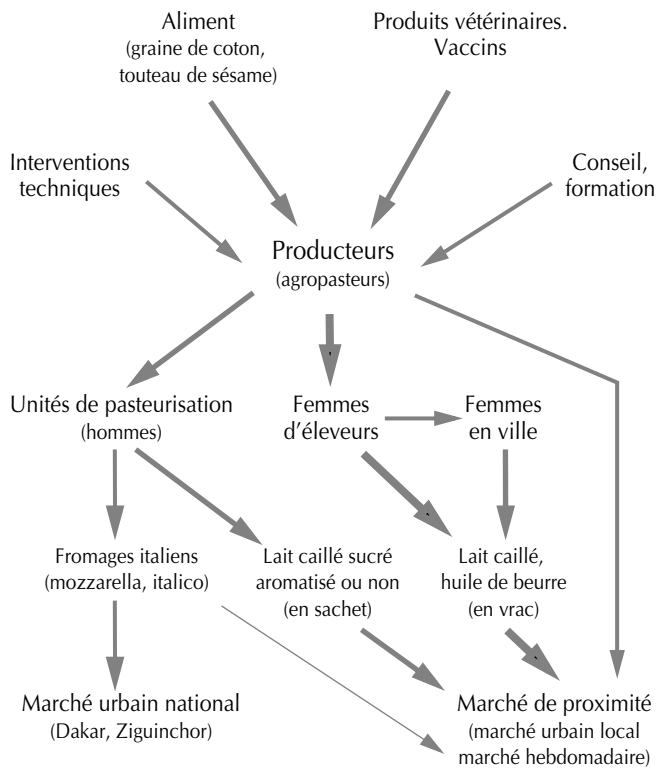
Aliment
(graine de coton, touteau de sésame)

Produits vétérinaires. Vaccins

Interventions techniques

Conseil, formation

Producteurs
(agropasteurs)

Unités de pasteurisation
(hommes)

Femmes d'éleveurs

Femmes en ville

Fromages italiens
(mozzarella, italico)

Lait caillé sucré aromatisé ou non
(en sachet)

Lait caillé, huile de beurre
(en vrac)

Marché urbain national
(Dakar, Ziguinchor)

Marché de proximité
(marché urbain local marché hebdomadaire)